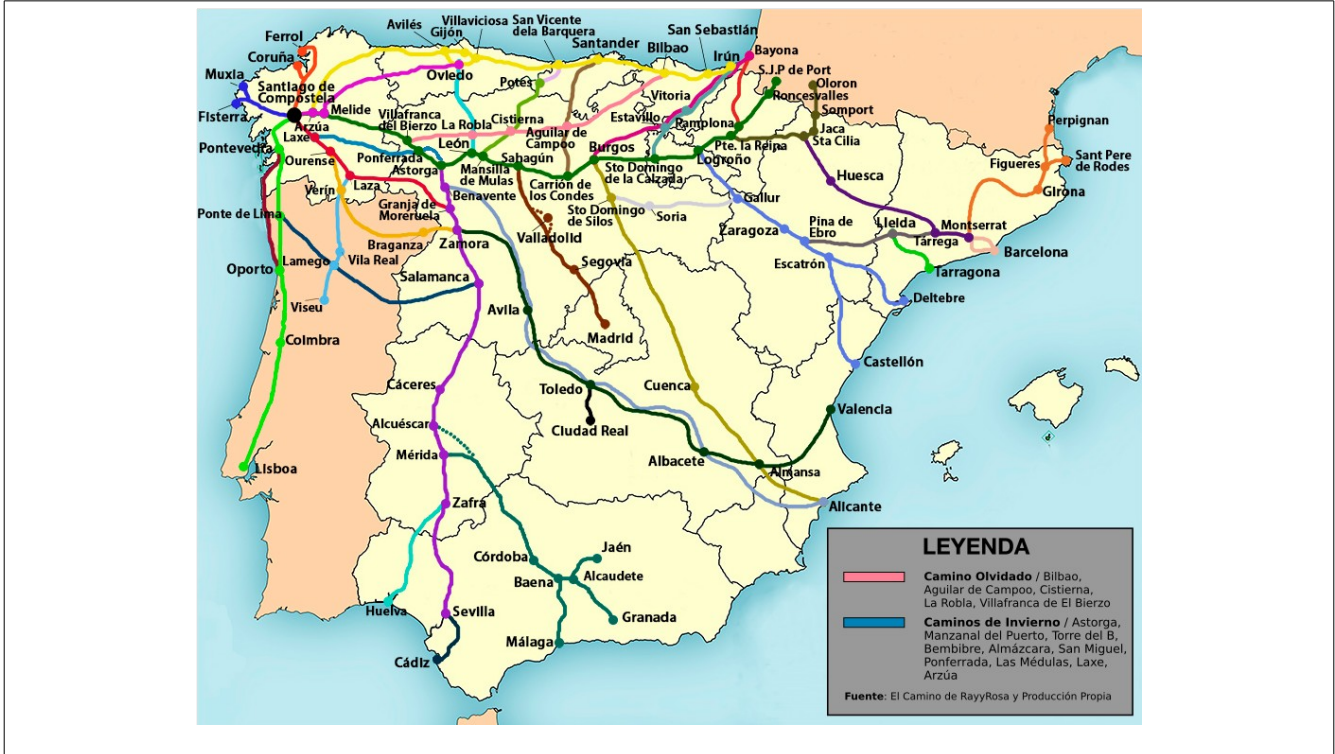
Ferrol
Coruña
Avilés
Villaviciosa
Gijón
San Vicente dela Barquera
Santander
Bilbao
San Sebastián
Irún
Bayona
S.J.P de Port
Oloron
Roncesvalles
Somport
Jaca
Sta Cilia
Muxia
Santiago de Compostela
Fisterra
Melide
Arzúa
Laxe
Oviedo
Potes
Villafranca del Bierzo
La Robla
Cistierna
Aguilar de Campoo
Vitoria
Estavillo
Pamplona
Pte. la Reina
Logroño
Pontevedra
Ourense
Ponferrada
Astorga
León
Mansilla de Mulas
Sahagún
Carrión de los Condes
Burgos
Sto Domingo de la Calzada
Huesca
Perpignan
Figueres
Sant Pere de Rodes
Girona
Verín
Laza
Granja de Moreruela
Benavente
Sto Domingo de Silos
Soria
Gallur
Zaragoza
Pina de Ebro
Lleida
Montserrat
Tárrega
Barcelona
Ponte de Lima
Braganza
Zamora
Valladolid
Segovia
Escatrón
Tarragona
Oporto
Lamego
Vila Real
Salamanca
Deltebre
Viseu
Avila
Madrid
Coimbra
Castellón
Cáceres
Toledo
Cuenca
Valencia
Alcuéscar
Ciudad Real
Mérida
Albacete
Almansa
Lisboa
Alicante
Zafra
Jaén
Córdoba
Alcaudete
Baena
Huelva
Sevilla
Granada
Málaga
Cádiz

LEYENDA
Camino Olvidado / Bilbao, Aguilar de Campoo, Cistierna, La Robla, Villafranca de El Bierzo
Caminos de Invierno / Astorga, Manzanal del Puerto, Torre del B, Bembibre, Almázcara, San Miguel, Ponferrada, Las Médulas, Laxe, Arzúa
Fuente: El Camino de RayyRosa y Producción Propia